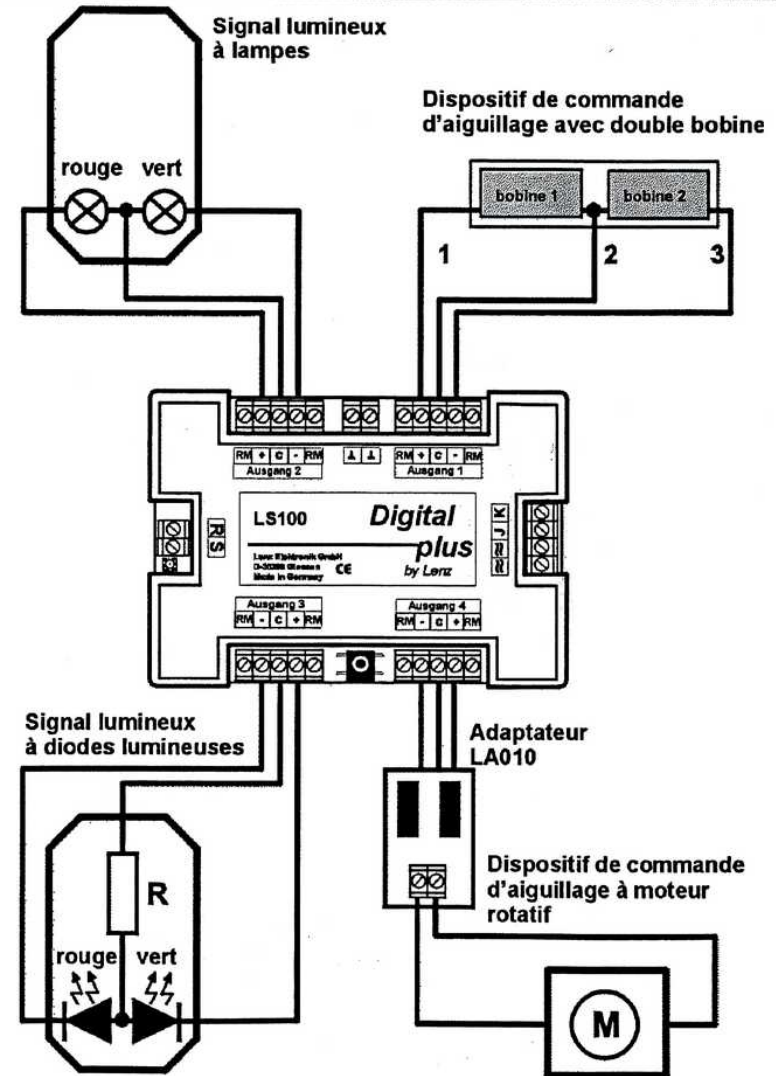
Signal lumineux à lampes

rouge vert

Dispositif de commande d'aiguillage avec double bobine

bobine 1 bobine 2

1 2 3

RM + C - RM
Ausgang 2

⊥ ⊥

RM + C - RM
Ausgang 1

R S

LS100

Digital plus by Lenz

Lenz Elektronik GmbH
D-35398 Giessen
Made in Germany CE

K J ≈ ≈

Ausgang 3
RM - C + RM

Ausgang 4
RM - C + RM

Signal lumineux à diodes lumineuses

R

rouge vert

Adaptateur LA010

Dispositif de commande d'aiguillage à moteur rotatif

M